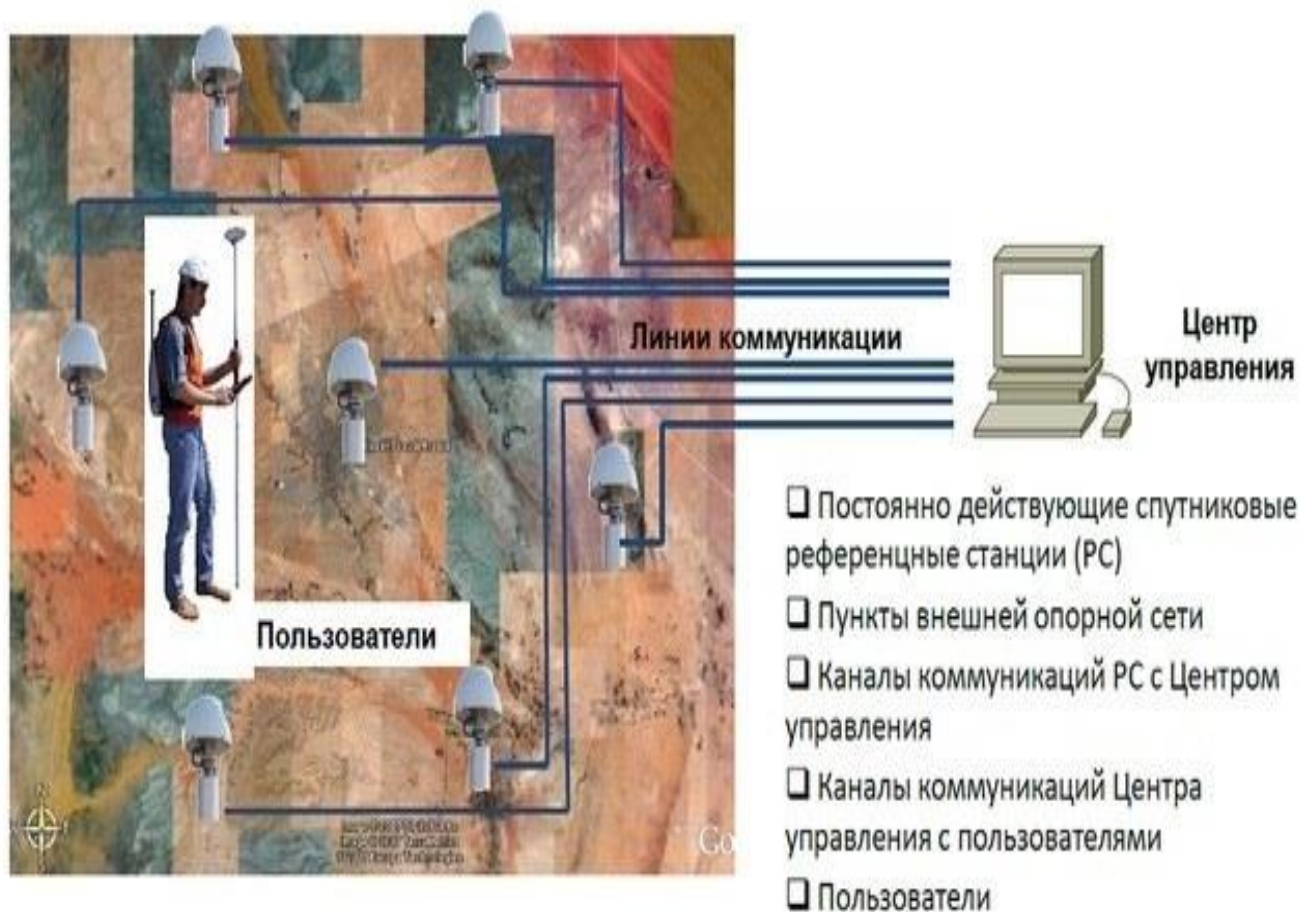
Линии коммуникации

Центр управления

Пользователи

❑ Постоянно действующие спутниковые референцные станции (РС)

❑ Пункты внешней опорной сети

❑ Каналы коммуникаций РС с Центром управления

❑ Каналы коммуникаций Центра управления с пользователями

❑ Пользователи

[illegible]

Go